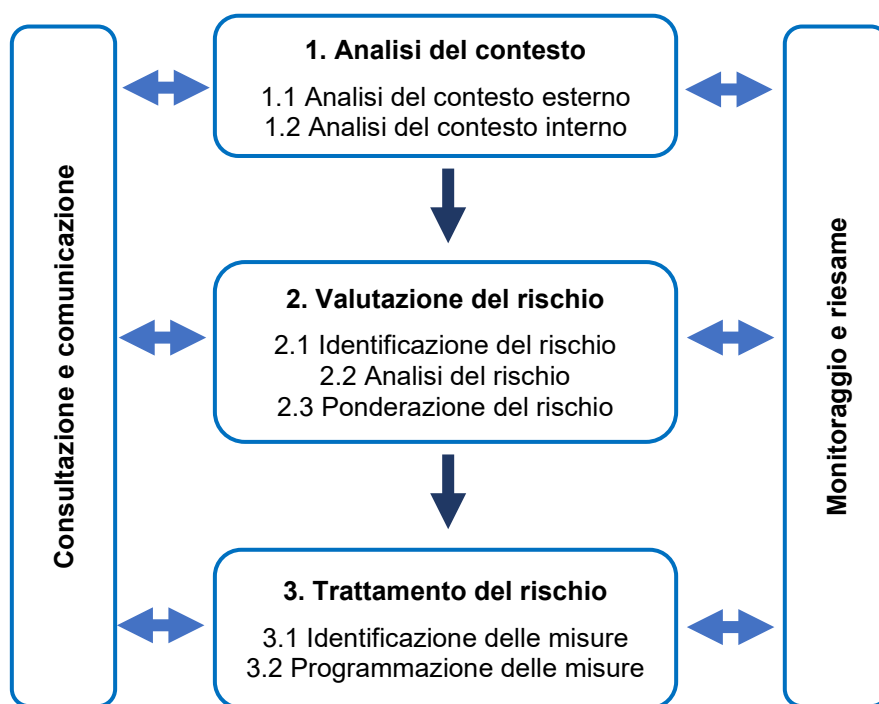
Consultazione e comunicazione

1. Analisi del contesto

1.1 Analisi del contesto esterno
1.2 Analisi del contesto interno

2. Valutazione del rischio

2.1 Identificazione del rischio
2.2 Analisi del rischio
2.3 Ponderazione del rischio

3. Trattamento del rischio

3.1 Identificazione delle misure
3.2 Programmazione delle misure

Monitoraggio e riesame